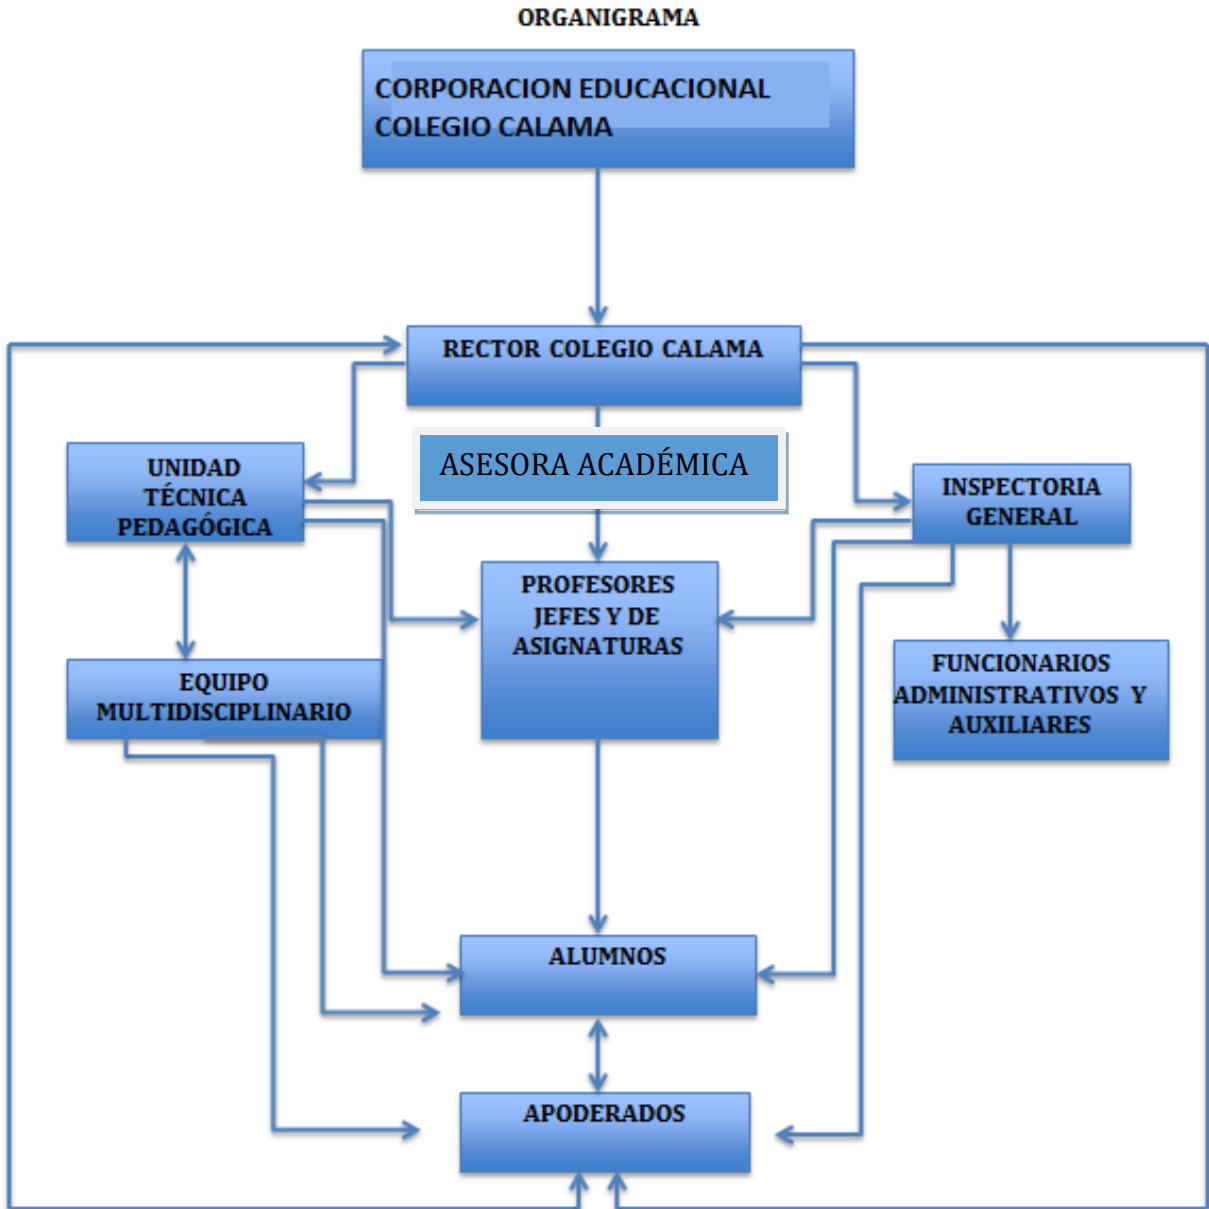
ORGANIGRAMA

CORPORACION EDUCACIONAL COLEGIO CALAMA

RECTOR COLEGIO CALAMA

ASESORA ACADÉMICA

UNIDAD TÉCNICA PEDAGÓGICA

INSPECTORIA GENERAL

PROFESORES JEFES Y DE ASIGNATURAS

EQUIPO MULTIDISCIPLINARIO

FUNCIONARIOS ADMINISTRATIVOS Y AUXILIARES

ALUMNOS

APODERADOS